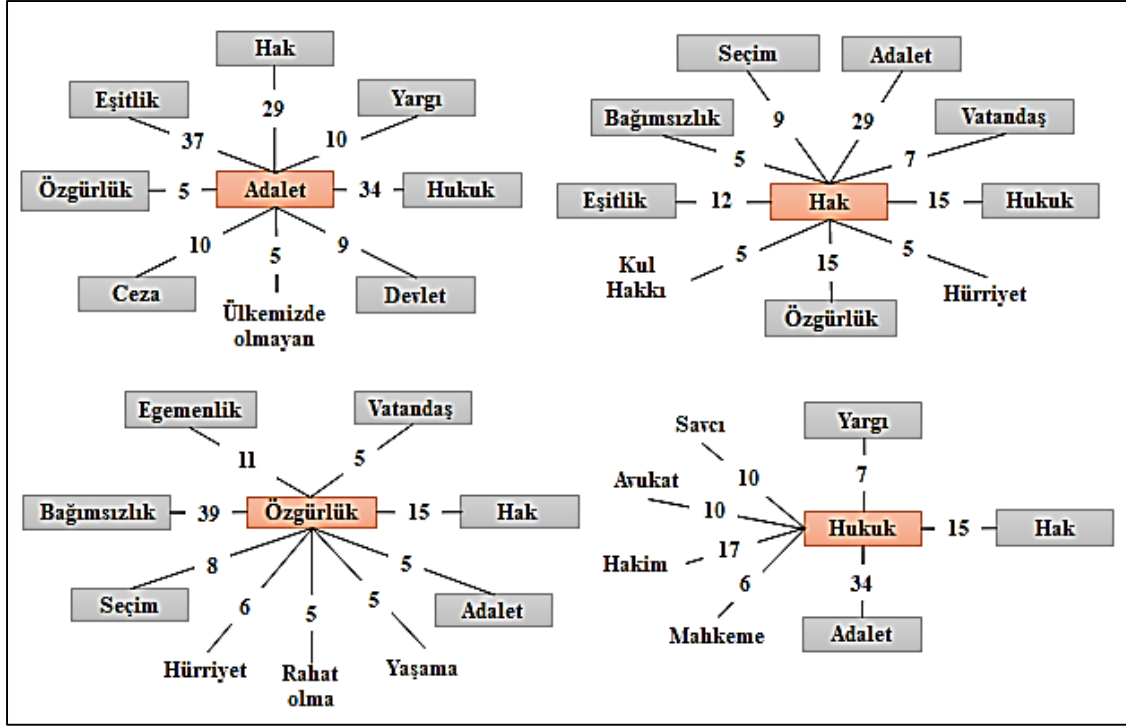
Hak
29
Eşitlik
37
Yargı
10
Özgürlük
5
Adalet
34
Hukuk
10
5
9
Ceza
Ülkemizde olmayan
Devlet

Seçim
9
Adalet
29
Bağımsızlık
5
Vatandaş
7
Eşitlik
12
Hak
15
Hukuk
Kul Hakkı
5
15
5
Hürriyet
Özgürlük

Egemenlik
11
Vatandaş
5
Bağımsızlık
39
Özgürlük
15
Hak
8
5
Seçim
6
5
5
Adalet
Hürriyet
Rahat olma
Yaşama

Savcı
10
Yargı
7
Avukat
10
Hukuk
15
Hak
Hakim
17
6
34
Mahkeme
Adalet